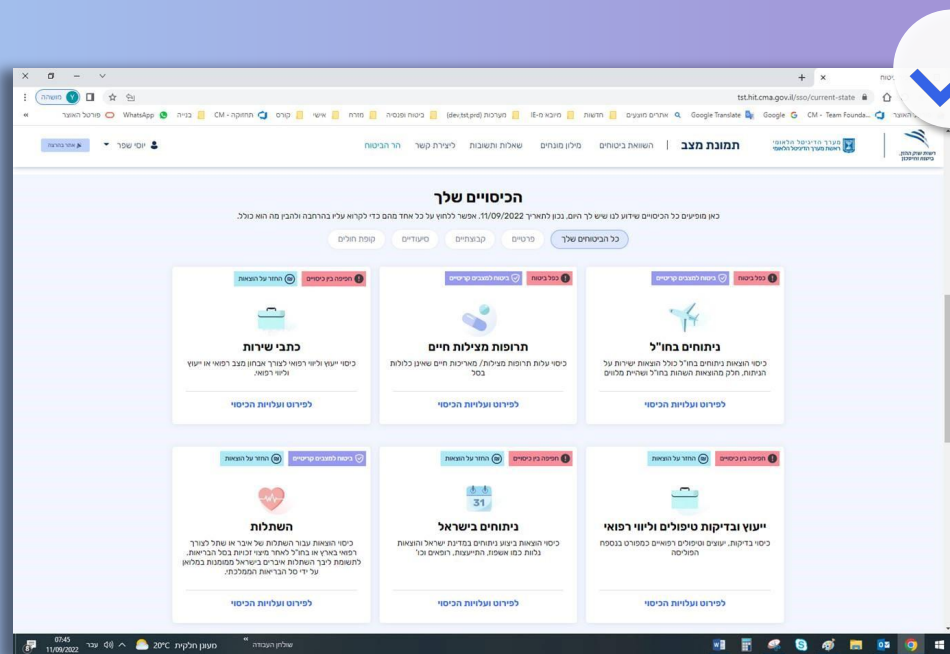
ניהול | tst.hit.cma.gov.il/sso/current-state

משתה | WhatsApp | CM - תחזוקה | בנייה | קורס | אישי | מזרח | ביטוח ופנסיה | (dev,tst,prd) מערכות | IE-מיובא מ | חדשות | אתרים מוצעים | Google Translate | Google | CM - Team Founda... | פורטל האוצר

רשות שוק ההון, ביטוח וחיסכון | מערך הדיגיטל הלאומי | תמונת מצב | השוואת ביטוחים | מילון מונחים | שאלות ותשובות | ליצירת קשר | הר הביטוח | יוסי שפר | אתר נגישות

הכיסויים שלך

כאן מופיעים כל הכיסויים שידוע לנו שיש לך היום, נכון לתאריך 11/09/2022. אפשר ללחוץ על כל אחד מהם כדי לקרוא עליו בהרחבה ולהבין מה הוא כולל.

כל הביטוחים שלך | פרטיים | קבוצתיים | סיעודיים | קופת חולים

ביטוח למצבים קריטיים | כפל ביטוח
ניתוחים בחו"ל
כיסוי הוצאות ניתוחים בחו"ל כולל הוצאות ישירות על הניתוח, חלק מהוצאות השהות בחו"ל ושהיית מלווים
לפירוט ועלויות הכיסוי

ביטוח למצבים קריטיים | כפל ביטוח
תרופות מצילות חיים
כיסוי עלות תרופות מצילות חיים/ מאריכות חיים שאינן כלולות בסל
לפירוט ועלויות הכיסוי

החזר על הוצאות | חפיפה בין כיסויים
כתבי שירות
כיסוי ייעוץ וליווי רפואי לצורך אבחון מצב רפואי או ייעוץ וליווי רפואי.
לפירוט ועלויות הכיסוי

החזר על הוצאות | חפיפה בין כיסויים
ייעוץ ובדיקות טיפולים וליווי רפואי
כיסוי בדיקות, ייעוץ וטיפולים רפואיים כמפורט בנספח הפוליסה
לפירוט ועלויות הכיסוי

החזר על הוצאות | חפיפה בין כיסויים
31
ניתוחים בישראל
כיסוי הוצאות ביצוע ניתוחים במדינת ישראל והוצאות נלוות כמו אשפוז, התייעצות, רופאים וכו'
לפירוט ועלויות הכיסוי

החזר על הוצאות | ביטוח למצבים קריטיים
השתלות
כיסוי הוצאות עבור השתלות של איבר או שתל לצורך רפואי בארץ או בחו"ל לאחר מיצוי זכויות בסל הבריאות. לתשומת ליבך השתלות איברים בישראל ממומנות במלואן על ידי סל הבריאות הממלכתי.
לפירוט ועלויות הכיסוי

שולחן העבודה | מעונן חלקית 20°C | עבר | 07:45 11/09/2022